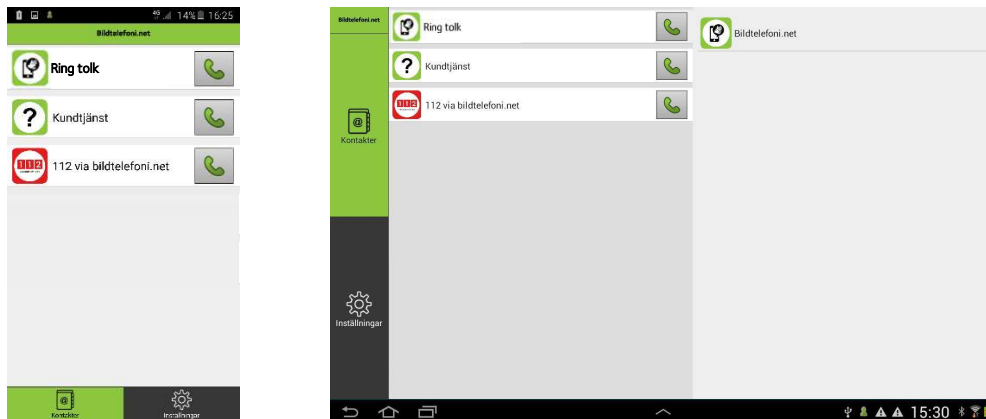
4G 14% 16:25
Bildtelefoni.net

Ring tolk

Kundtjänst

112 via bildtelefoni.net

Kontakter
Inställningar

Bildtelefoni.net

Ring tolk

Kundtjänst

112 via bildtelefoni.net

Kontakter

Inställningar

Bildtelefoni.net

15:30